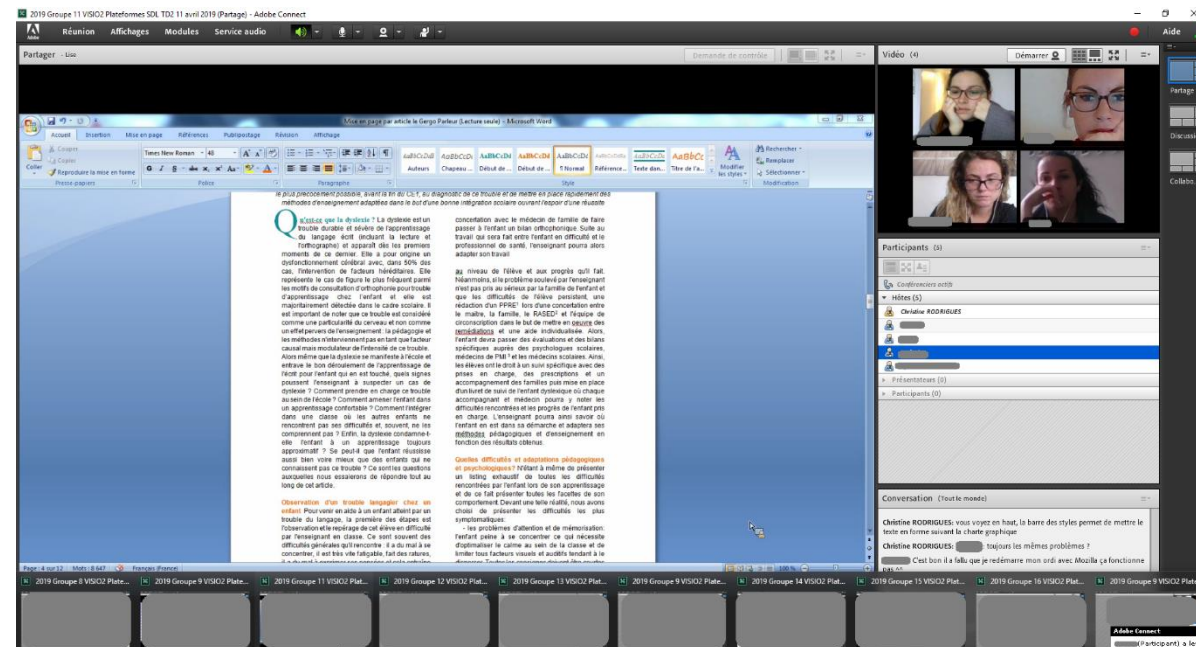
2019 Groupe 11 VISIO2 Plateformes SDL TD2 11 avril 2019 (Partage) - Adobe Connect

Réunion Affichages Modules Service audio

Aide

Partager · Lisa

Demande de contrôle

Vidéo (4)

Démarrer

Mise en page par article le Gergo Parleur (Lecture seule) - Microsoft Word

Accueil Insertion Mise en page Références Publipostage Révision Affichage

Couper Copier Reproduire la mise en forme Coller Presse-papiers

Times New Roman 48

Police Paragraphe Style

Auteurs Chapeau Début de Début de ¶ Normal Référence Texte dan Titre de l'a

Modifier les styles

Rechercher Remplacer Sélectionner Modification

le plus précocement possible, avant la fin du CE1, au diagnostic de ce trouble et de mettre en place rapidement des méthodes d'enseignement adaptées dans le but d'une bonne intégration scolaire ouvrant l'espoir d'une réussite

Qu'est-ce que la dyslexie ? La dyslexie est un trouble durable et sévère de l'apprentissage du langage écrit (incluant la lecture et l'orthographe) et apparaît dès les premiers moments de ce dernier. Elle a pour origine un dysfonctionnement cérébral avec, dans 50% des cas, l'intervention de facteurs héréditaires. Elle représente le cas de figure le plus fréquent parmi les motifs de consultation d'orthophonie pour trouble d'apprentissage chez l'enfant et elle est majoritairement détectée dans le cadre scolaire. Il est important de noter que ce trouble est considéré comme une particularité du cerveau et non comme un effet pervers de l'enseignement : la pédagogie et les méthodes n'interviennent pas en tant que facteur causal mais modulateur de l'intensité de ce trouble. Alors même que la dyslexie se manifeste à l'école et entrave le bon déroulement de l'apprentissage de l'écrit pour l'enfant qui en est touché, quels signes poussent l'enseignant à suspecter un cas de dyslexie ? Comment prendre en charge ce trouble au sein de l'école ? Comment amener l'enfant dans un apprentissage confortable ? Comment l'intégrer dans une classe où les autres enfants ne rencontrent pas ses difficultés et, souvent, ne les comprennent pas ? Enfin, la dyslexie condamne-t-elle l'enfant à un apprentissage toujours approximatif ? Se peut-il que l'enfant réussisse aussi bien voire mieux que des enfants qui ne connaissent pas ce trouble ? Ce sont les questions auxquelles nous essaierons de répondre tout au long de cet article.

Observation d'un trouble langagier chez un enfant Pour venir en aide à un enfant atteint par un trouble du langage, la première des étapes est l'observation et le repérage de cet élève en difficulté par l'enseignant en classe. Ce sont souvent des difficultés générales qu'il rencontre : il a du mal à se concentrer, il est très vite fatigable, fait des ratures, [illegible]

concertation avec le médecin de famille de faire passer à l'enfant un bilan orthophonique. Suite au travail qui sera fait entre l'enfant en difficulté et le professionnel de santé, l'enseignant pourra alors adapter son travail

au niveau de l'élève et aux progrès qu'il fait. Néanmoins, si le problème soulevé par l'enseignant n'est pas pris au sérieux par la famille de l'enfant et que les difficultés de l'élève persistent, une rédaction d'un PPRE¹ lors d'une concertation entre le maître, la famille, le RASED² et l'équipe de circonscription dans le but de mettre en œuvre des remédiations et une aide individualisée. Alors, l'enfant devra passer des évaluations et des bilans spécifiques auprès des psychologues scolaires, médecins de PMI³ et les médecins scolaires. Ainsi, les élèves ont le droit à un suivi spécifique avec des prises en charge, des prescriptions et un accompagnement des familles puis mise en place d'un livret de suivi de l'enfant dyslexique où chaque accompagnant et médecin pourra y noter les difficultés rencontrées et les progrès de l'enfant pris en charge. L'enseignant pourra ainsi savoir où l'enfant en est dans sa démarche et adaptera ses méthodes pédagogiques et d'enseignement en fonction des résultats obtenus.

Quelles difficultés et adaptations pédagogiques et psychologiques? N'étant à même de présenter un listing exhaustif de toutes les difficultés rencontrées par l'enfant lors de son apprentissage et de ce fait présenter toutes les facettes de son comportement. Devant une telle réalité, nous avons choisi de présenter les difficultés les plus symptomatiques :
- les problèmes d'attention et de mémorisation: l'enfant peine à se concentrer ce qui nécessite d'optimaliser le calme au sein de la classe et de limiter tous facteurs visuels et auditifs tendant à le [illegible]

Page : 4 sur 12 Mots : 8 647 Français (France) 100 %

Participants (3)

Conférenciers actifs
Hôtes (5)
Christine RODRIGUES
Présentateurs (0)
Participants (0)

Conversation (Tout le monde)

Christine RODRIGUES: vous voyez en haut, la barre des styles permet de mettre le texte en forme suivant la charte graphique
Christine RODRIGUES: toujours les mêmes problèmes ?
C'est bon il a fallu que je redémarre mon ordi avec Mozilla ça fonctionne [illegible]

Partage
Discussi
Collabo

2019 Groupe 8 VISIO2 Plate... 2019 Groupe 9 VISIO2 Plate... 2019 Groupe 11 VISIO2 Plat... 2019 Groupe 12 VISIO2 Plat... 2019 Groupe 13 VISIO2 Plat... 2019 Groupe 9 VISIO2 Plate... 2019 Groupe 14 VISIO2 Plat... 2019 Groupe 15 VISIO2 Plat... 2019 Groupe 16 VISIO2 Plat... 2019 Groupe 9 VISIO2 Plate

Adobe Connect
(Participant) a le